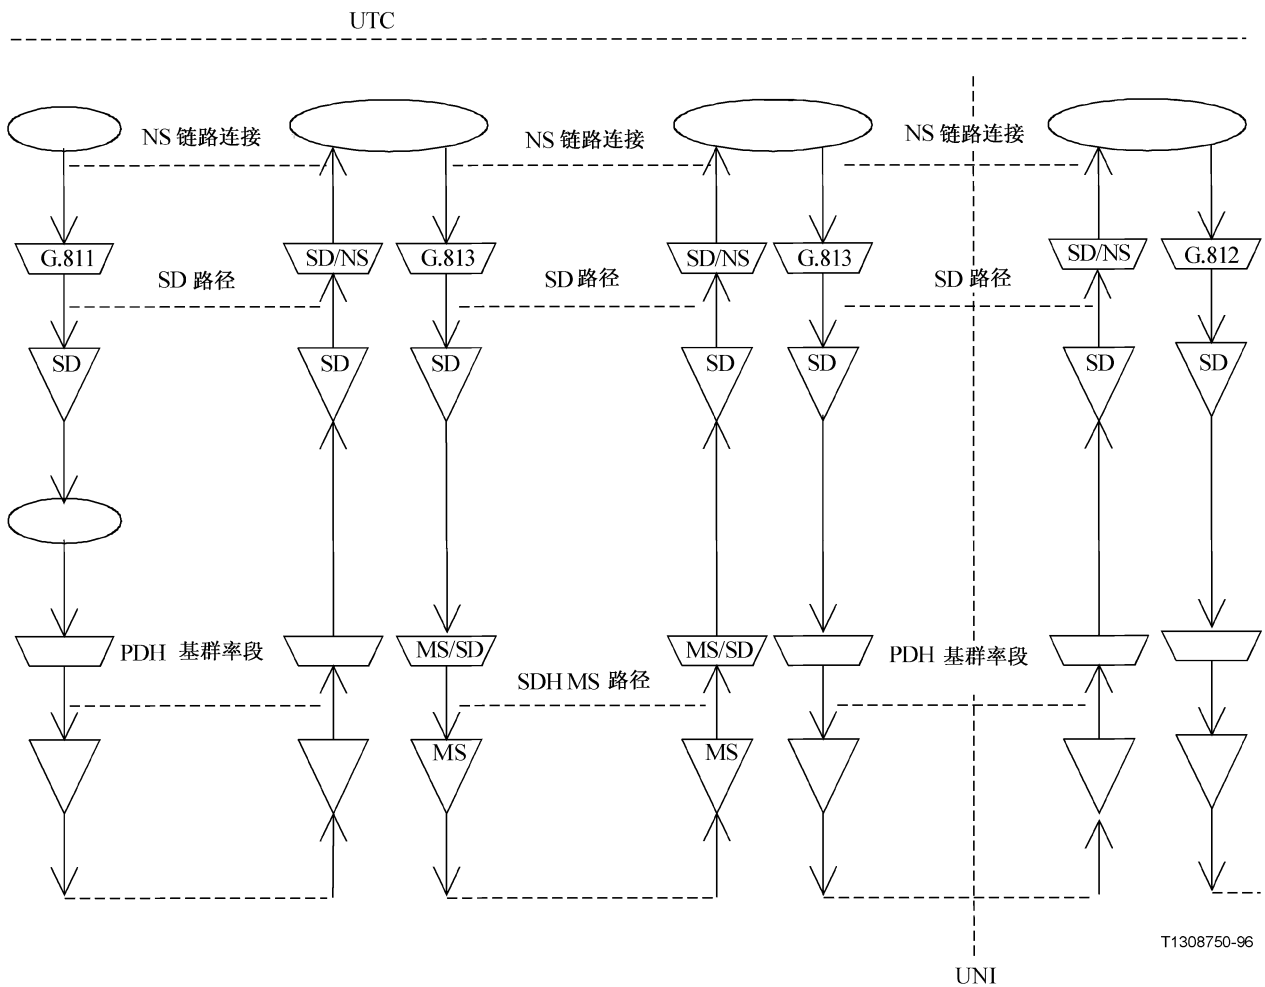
UTC

NS 链路连接

NS 链路连接

NS 链路连接

G.811

SD/NS

G.813

SD/NS

G.813

SD/NS

G.812

SD 路径

SD 路径

SD 路径

SD

SD

SD

SD

SD

SD

SD

PDH 基群率段

MS/SD

MS/SD

PDH 基群率段

SDH MS 路径

MS

MS

T1308750-96

UNI